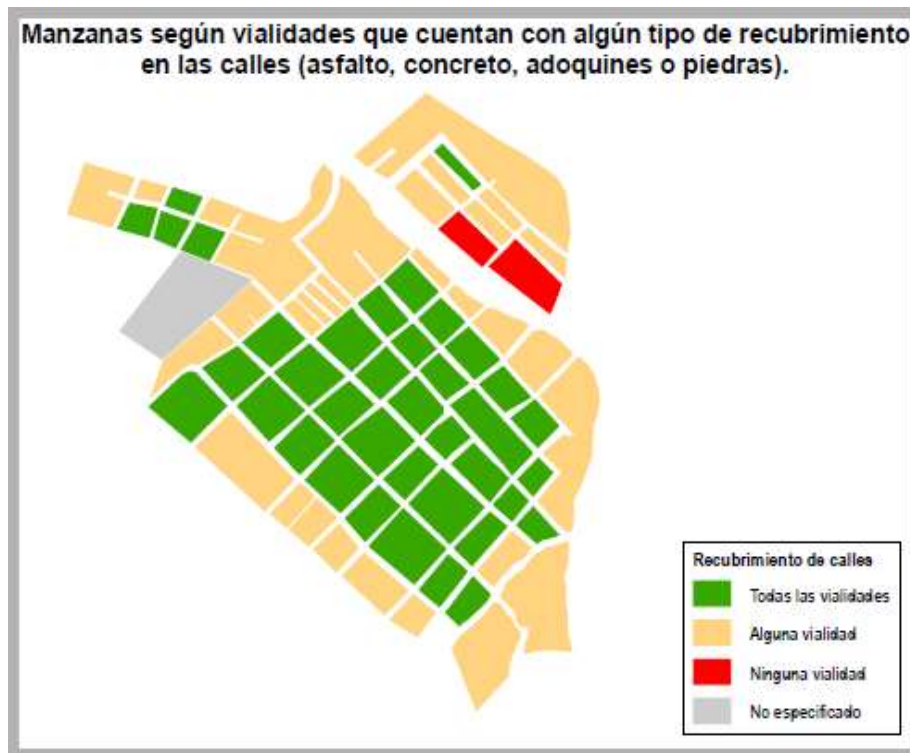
Manzanas según vialidades que cuentan con algún tipo de recubrimiento en las calles (asfalto, concreto, adoquines o piedras).

Recubrimiento de calles
Todas las vialidades
Alguna vialidad
Ninguna vialidad
No especificado